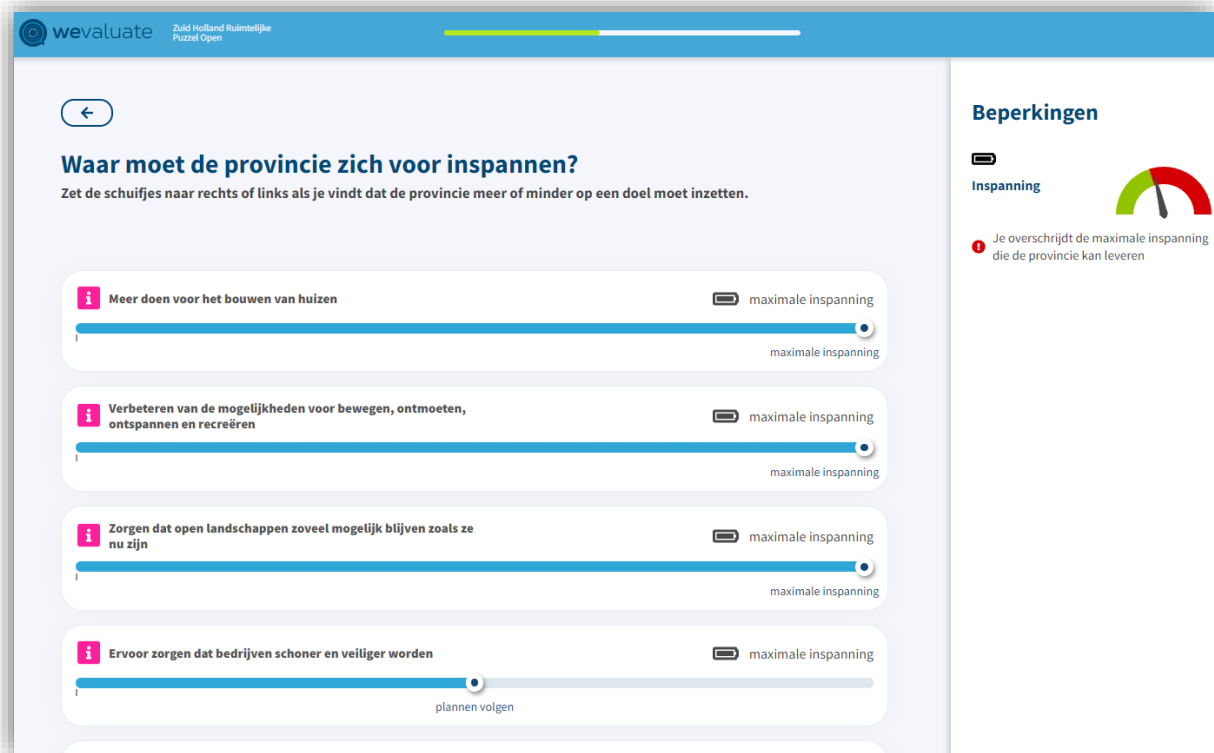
wevaluate Zuid Holland Ruimtelijke Puzzel Open

Waar moet de provincie zich voor inspannen?

Zet de schuifjes naar rechts of links als je vindt dat de provincie meer of minder op een doel moet inzetten.

i Meer doen voor het bouwen van huizen
maximale inspanning
maximale inspanning

i Verbeteren van de mogelijkheden voor bewegen, ontmoeten, ontspannen en recreëren
maximale inspanning
maximale inspanning

i Zorgen dat open landschappen zoveel mogelijk blijven zoals ze nu zijn
maximale inspanning
maximale inspanning

i Ervoor zorgen dat bedrijven schoner en veiliger worden
maximale inspanning
plannen volgen

Beperkingen

Inspanning

! Je overschrijdt de maximale inspanning die de provincie kan leveren